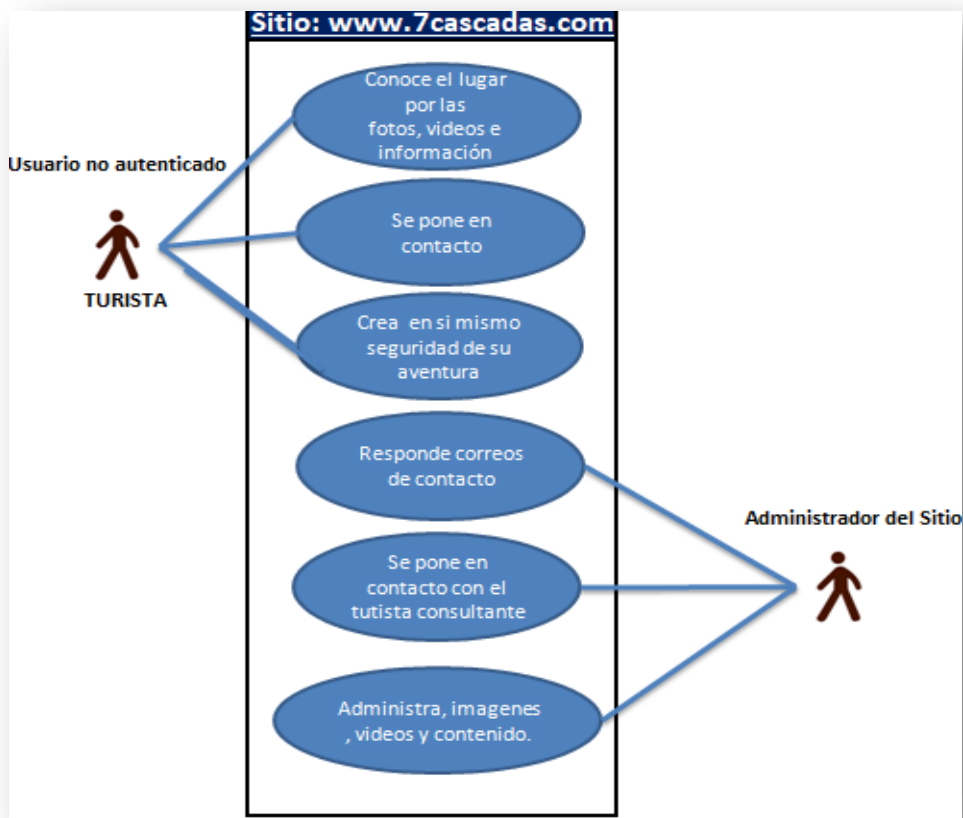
Sitio: www.7cascadas.com

Usuario no autenticado

TURISTA

Conoce el lugar por las fotos, videos e información

Se pone en contacto

Crea en si mismo seguridad de su aventura

Responde correos de contacto

Se pone en contacto con el tutista consultante

Administra, imagenes , videos y contenido.

Administrador del Sitio